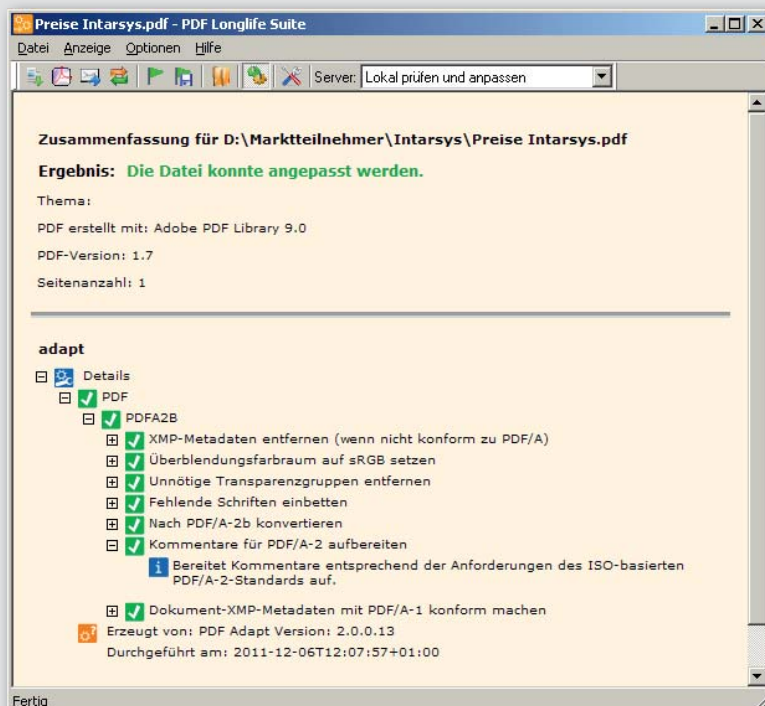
Preise Intarsys.pdf - PDF Longlife Suite

Datei Anzeige Optionen Hilfe

Server: Lokal prüfen und anpassen

Zusammenfassung für D:\Marktteilnehmer\Intarsys\Preise Intarsys.pdf

Ergebnis: Die Datei konnte angepasst werden.

Thema:

PDF erstellt mit: Adobe PDF Library 9.0

PDF-Version: 1.7

Seitenanzahl: 1

adapt

Details

PDF

PDFA2B

XMP-Metadaten entfernen (wenn nicht konform zu PDF/A)

Überblendungsfarbraum auf sRGB setzen

Unnötige Transparenzgruppen entfernen

Fehlende Schriften einbetten

Nach PDF/A-2b konvertieren

Kommentare für PDF/A-2 aufbereiten

Bereitet Kommentare entsprechend der Anforderungen des ISO-basierten PDF/A-2-Standards auf.

Dokument-XMP-Metadaten mit PDF/A-1 konform machen

Erzeugt von: PDF Adapt Version: 2.0.0.13

Durchgeführt am: 2011-12-06T12:07:57+01:00

Fertig